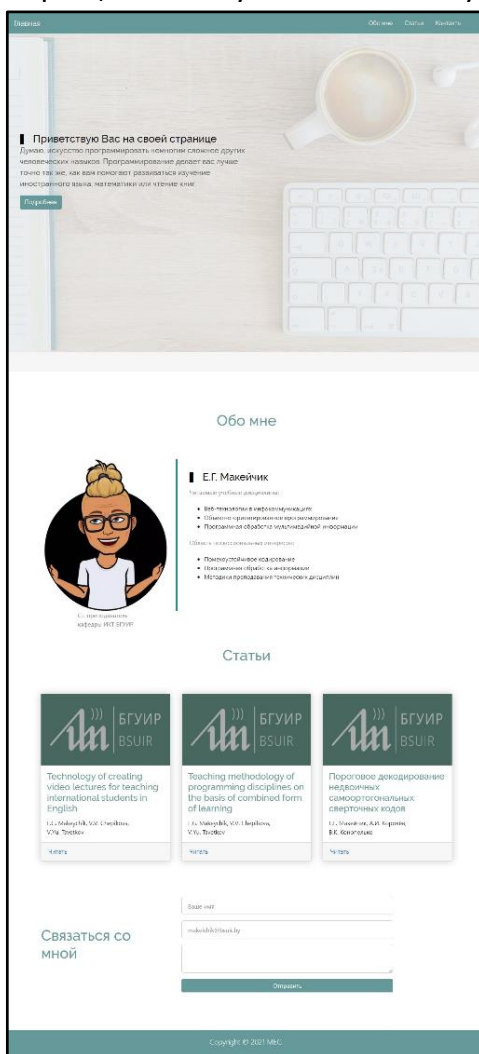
Главная

Обо мне Статьи Контакты

Приветствую Вас на своей странице

Думаю, искусство программировать немногим сложнее других человеческих навыков. Программирование делает вас лучше точно так же, как вам помогают развиваться изучение иностранного языка, математики или чтение книг.

Подробнее

Обо мне

Е.Г. Макейчик

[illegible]

- Веб-технологии в инфокоммуникациях
- Объектно-ориентированное программирование
- Получение и обработка мультимедийной информации

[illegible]

- Помехоустойчивое кодирование
- Получение и обработка информации
- Методики преподавания технических дисциплин

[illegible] кафедры ИКТ БГУИР

Статьи

БГУИР BSUIR

Technology of creating video lectures for teaching international students in English

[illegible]

Читать

БГУИР BSUIR

Teaching methodology of programming disciplines on the basis of combined form of learning

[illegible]

Читать

БГУИР BSUIR

Пороговое декодирование недвоичных самоортогональных сверточных кодов

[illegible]

Читать

Связаться со мной

Ваше имя

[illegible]@bsuir.by

Отправить

Copyright © 2021 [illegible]